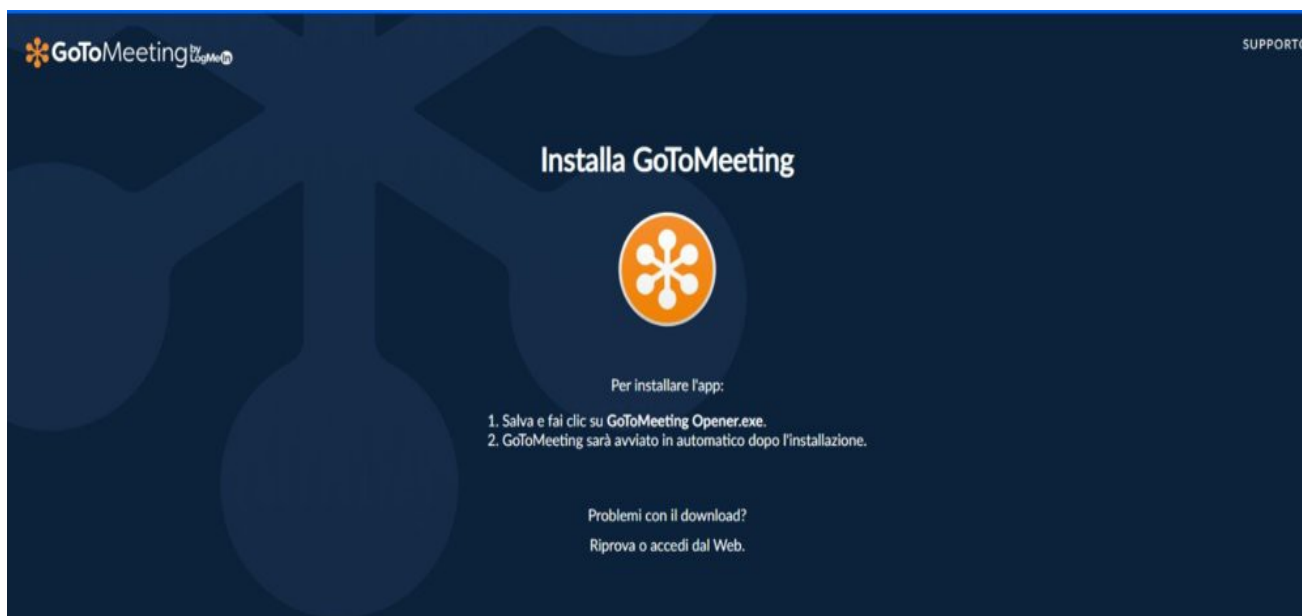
GoToMeeting by LogMeIn

SUPPORTO

Installa GoToMeeting

Per installare l'app:

1. Salva e fai clic su GoToMeeting Opener.exe.
2. GoToMeeting sarà avviato in automatico dopo l'installazione.

Problemi con il download?

Riprova o accedi dal Web.